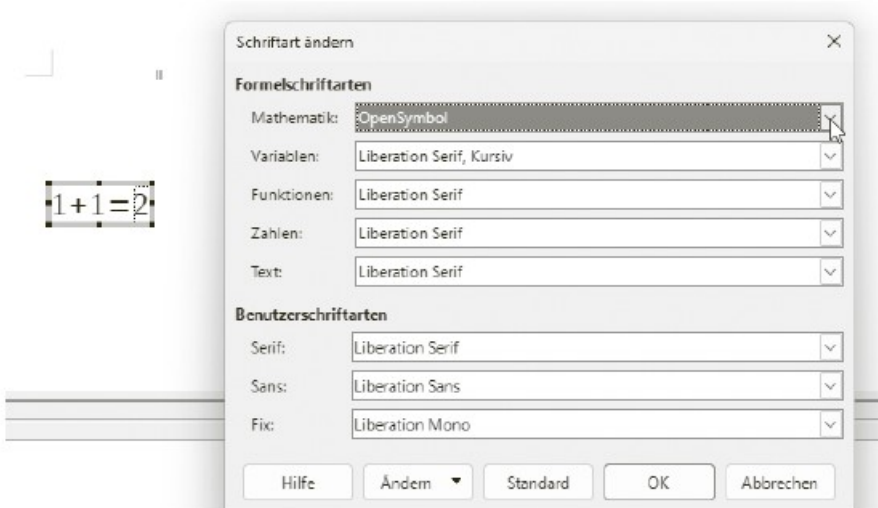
$1+1=2$

Schriftart ändern

×

Formelschriftarten

Mathematik: OpenSymbol

Variablen: Liberation Serif, Kursiv

Funktionen: Liberation Serif

Zahlen: Liberation Serif

Text: Liberation Serif

Benutzerschriftarten

Serif: Liberation Serif

Sans: Liberation Sans

Fix: Liberation Mono

Hilfe

Ändern

Standard

OK

Abbrechen